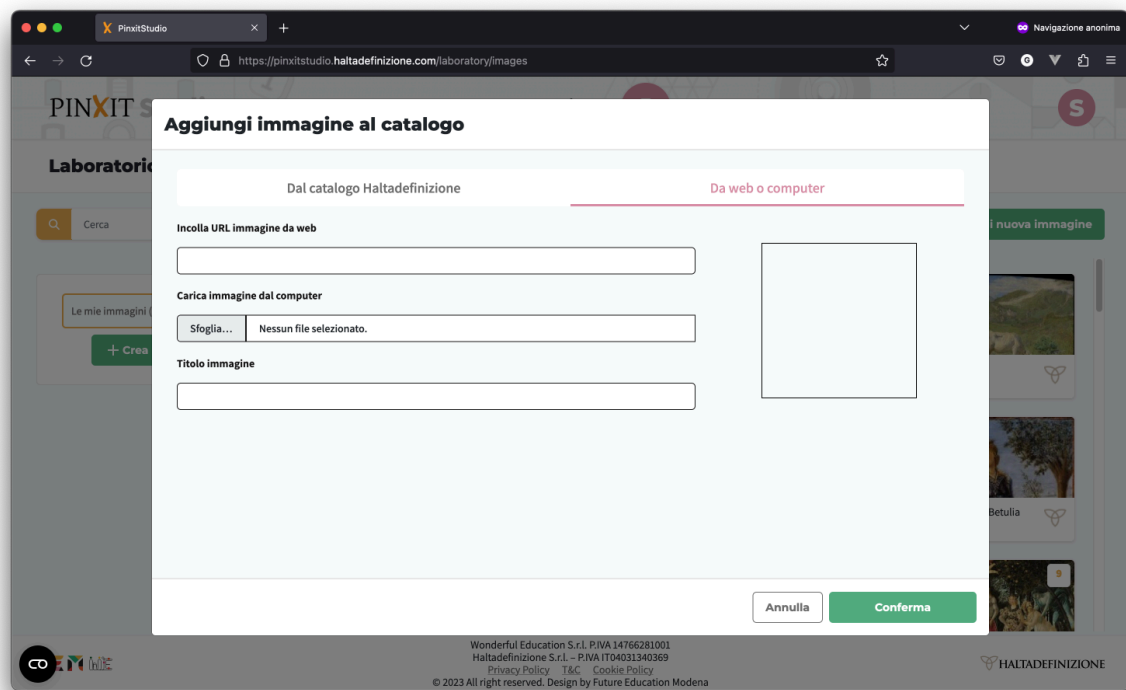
PinxitStudio

Navigazione anonima

https://pinxitstudio.haltadefinizione.com/laboratory/images

PINXIT S

S

Laboratori

Cerca

i nuova immagine

Le mie immagini (

+ Crea

Aggiungi immagine al catalogo

Dal catalogo Haltadefinizione

Da web o computer

Incolla URL immagine da web

Carica immagine dal computer

Sfoglia... Nessun file selezionato.

Titolo immagine

Betulia

9

Annulla

Conferma

Wonderful Education S.r.l. P.IVA 14766281001
Haltadefinizione S.r.l. – P.IVA IT04031340369
Privacy Policy T&C Cookie Policy
© 2023 All right reserved. Design by Future Education Modena

HALTADEFINIZIONE